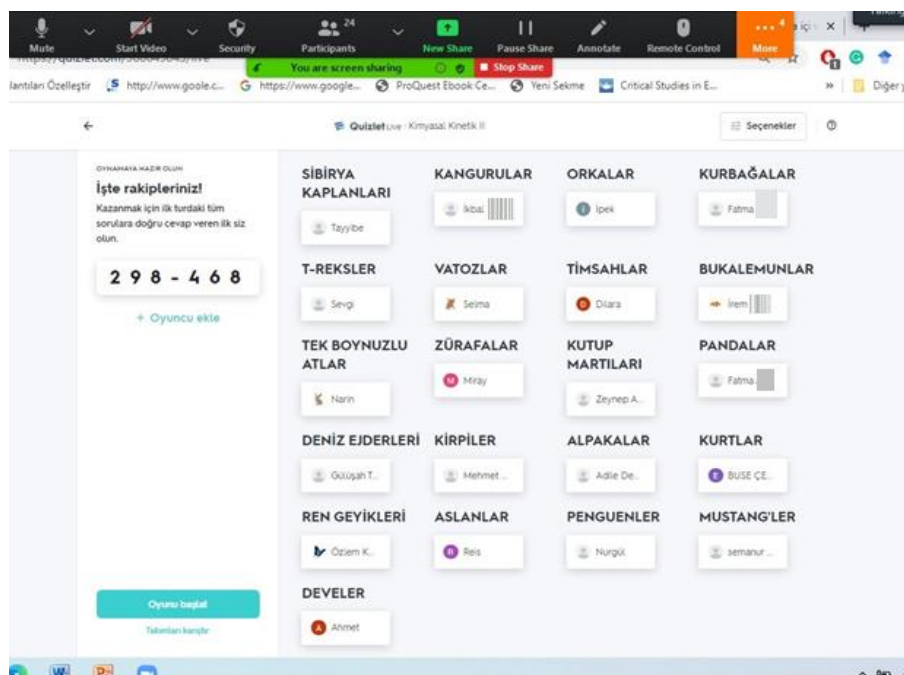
Mute Start Video Security Participants 24 New Share Pause Share Annotate Remote Control More 4

You are screen sharing ■ Stop Share

https://quizlet.com/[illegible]/live

lantıları Özelleştir http://www.goole.c... https://www.google... ProQuest Ebook Ce... Yeni Sekme Critical Studies in E... » Diğer

Quizlet Live · Kimyasal Kinetik II

Seçenekler

OYNAMAYA HAZIR OLUN

İşte rakipleriniz!

Kazanmak için ilk turdaki tüm sorulara doğru cevap veren ilk siz olun.

298-468

+ Oyuncu ekle

Oyunu başlat

Takımları karıştır

SİBİRYA KAPLANLARI
Tayyibe

KANGURULAR
İkbal

ORKALAR
İpek

KURBAĞALAR
Fatma

T-REKSLER
Sevgi

VATOZLAR
Selma

TİMSAHLAR
Dilara

BUKALEMUNLAR
İrem

TEK BOYNUZLU ATLAR
Narin

ZÜRAFALAR
Miray

KUTUP MARTILARI
Zeynep A...

PANDALAR
Fatma

DENİZ EJDERLERİ
Gülüşah T...

KİRPİLER
Mehmet...

ALPAKALAR
Adile De...

KURTLAR
BUSE ÇE...

REN GEYİKLERİ
Özlem K...

ASLANLAR
Reis

PENGUENLER
Nurgül

MUSTANG'LER
semanur...

DEVELER
Ahmet